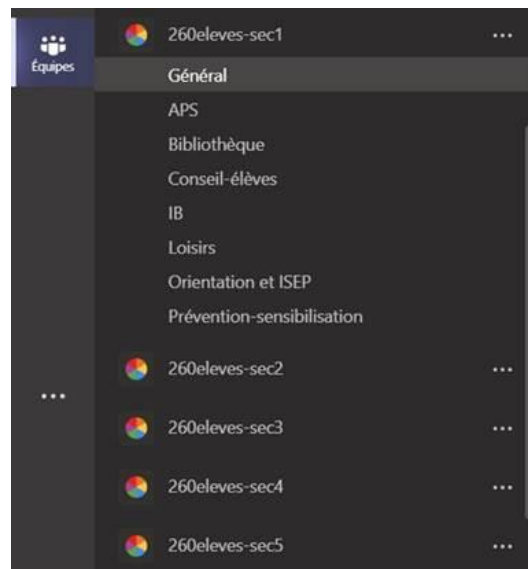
Équipes

260eleves-sec1 ...

Général

APS

Bibliothèque

Conseil-élèves

IB

Loisirs

Orientation et ISEP

Prévention-sensibilisation

...

260eleves-sec2 ...

260eleves-sec3 ...

260eleves-sec4 ...

260eleves-sec5 ...